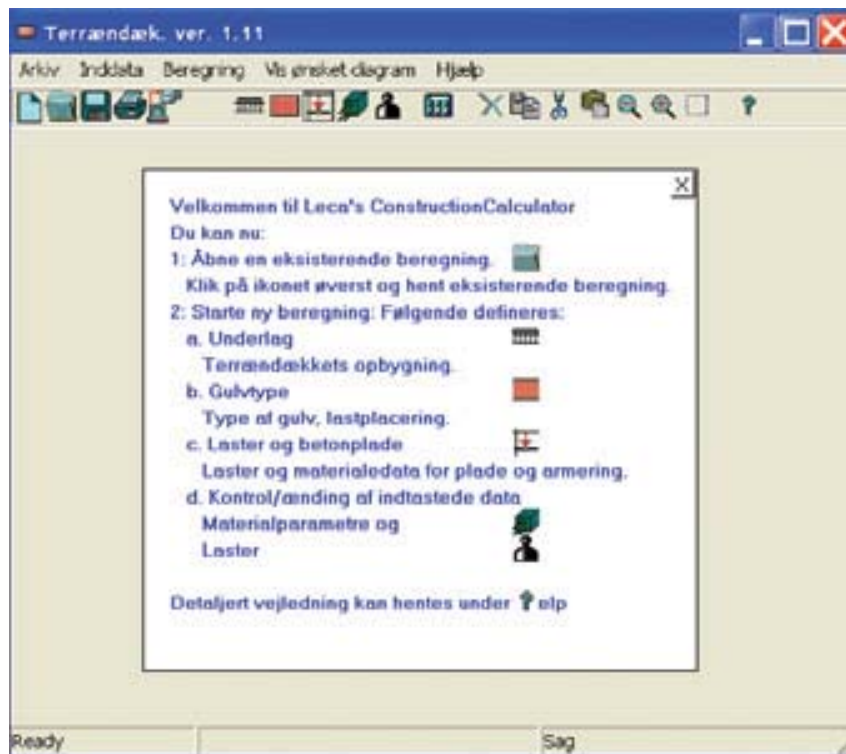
Terrændæk. ver. 1.11

Arkiv Inddata Beregning Vis ønsket diagram Hjælp

Velkommen til Leca's ConstructionCalculator
Du kan nu:
1: Åbne en eksisterende beregning.
Klik på ikonet øverst og hent eksisterende beregning.
2: Starte ny beregning: Følgende defineres:
a. Underlag
Terrændækkets opbygning.
b. Gulvtype
Type af gulv, lastplacering.
c. Laster og betonplade
Laster og materialedata for plade og armering.
d. Kontrol/ændring af indtastede data
Materialparametre og
Laster

Detaljert vejledning kan hentes under ?elp

Ready

Sag